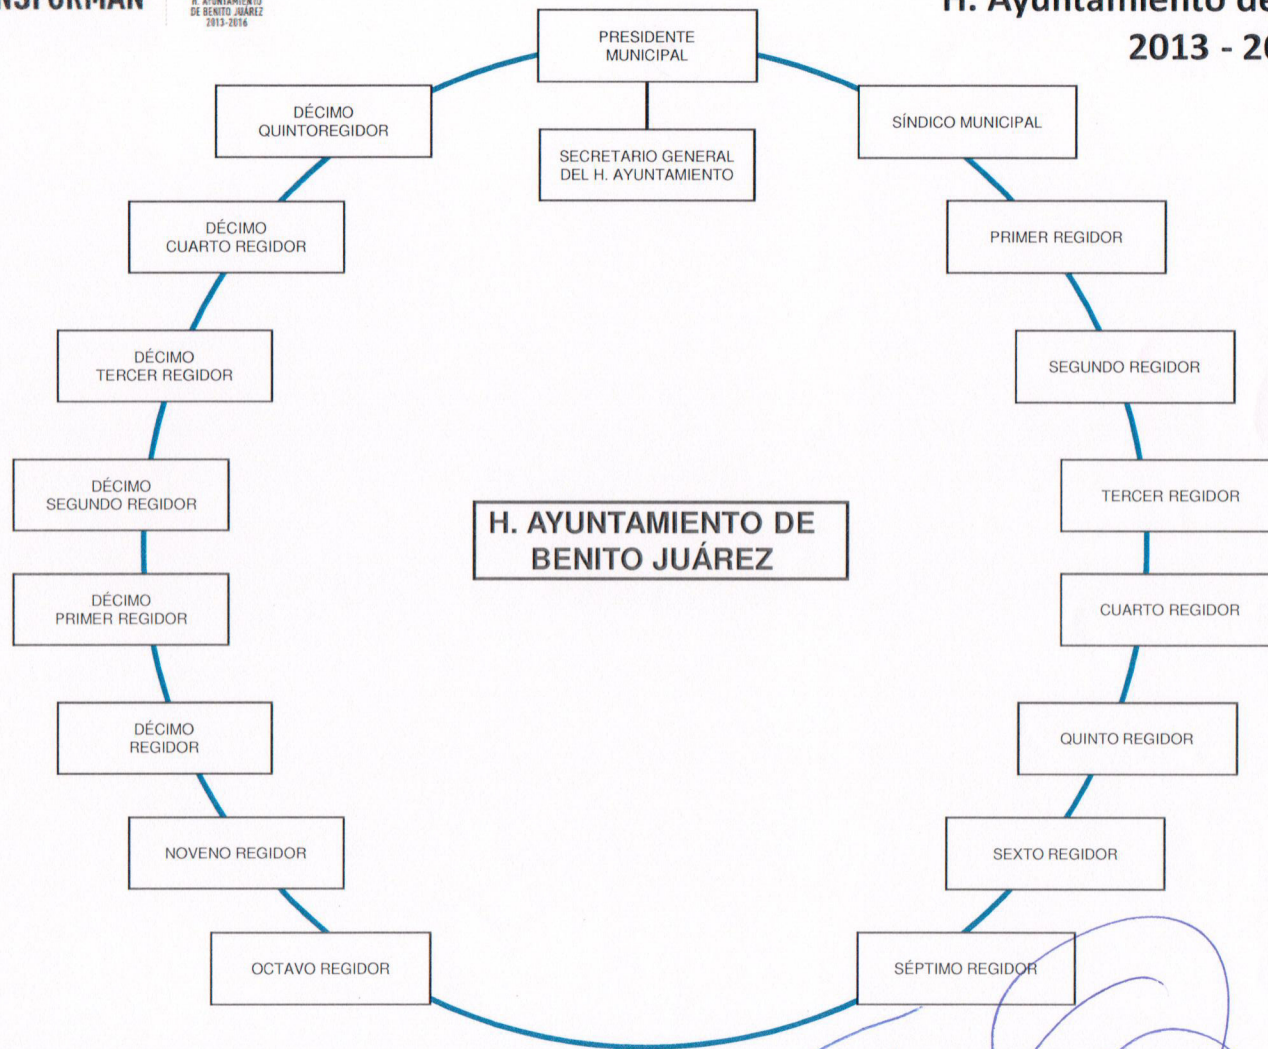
NSFORMAN

H. AYUNTAMIENTO DE BENITO JUÁREZ 2013-2016

H. Ayuntamiento de
2013 - 20

PRESIDENTE MUNICIPAL

SECRETARIO GENERAL DEL H. AYUNTAMIENTO

SÍNDICO MUNICIPAL

PRIMER REGIDOR

SEGUNDO REGIDOR

TERCER REGIDOR

CUARTO REGIDOR

QUINTO REGIDOR

SEXTO REGIDOR

SÉPTIMO REGIDOR

OCTAVO REGIDOR

NOVENO REGIDOR

DÉCIMO REGIDOR

DÉCIMO PRIMER REGIDOR

DÉCIMO SEGUNDO REGIDOR

DÉCIMO TERCER REGIDOR

DÉCIMO CUARTO REGIDOR

DÉCIMO QUINTOREGIDOR

H. AYUNTAMIENTO DE BENITO JUÁREZ